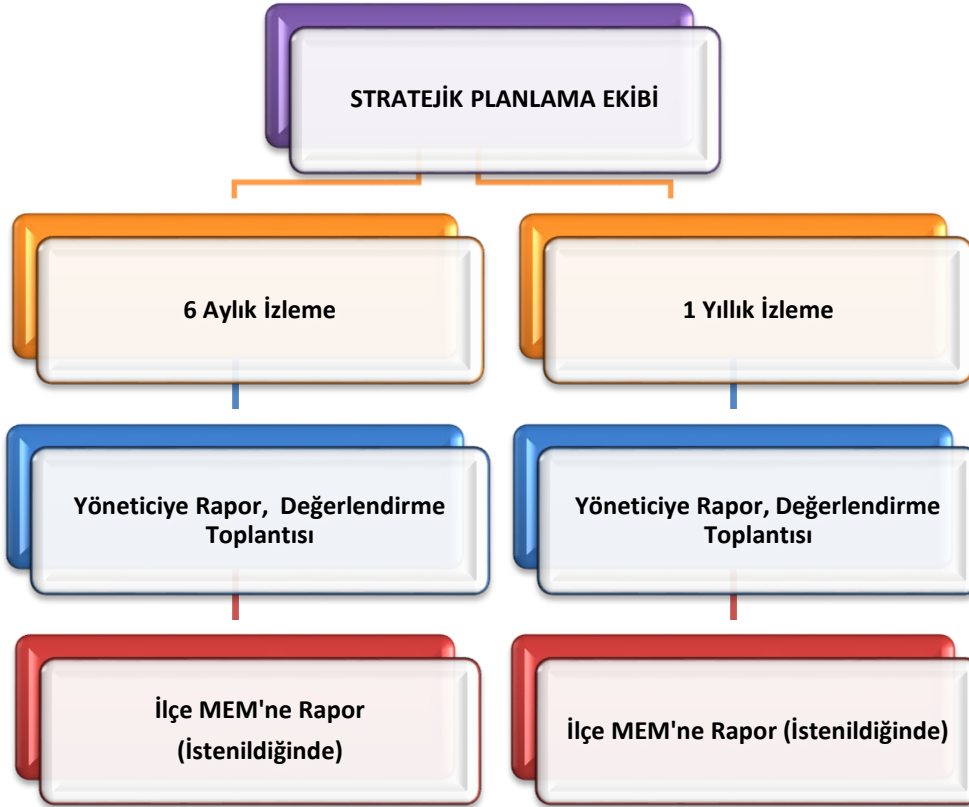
STRATEJİK PLANLAMA EKİBİ

6 Aylık İzleme

1 Yıllık İzleme

Yöneticiye Rapor, Değerlendirme Toplantısı

Yöneticiye Rapor, Değerlendirme Toplantısı

İlçe MEM'ne Rapor (İstenildiğinde)

İlçe MEM'ne Rapor (İstenildiğinde)